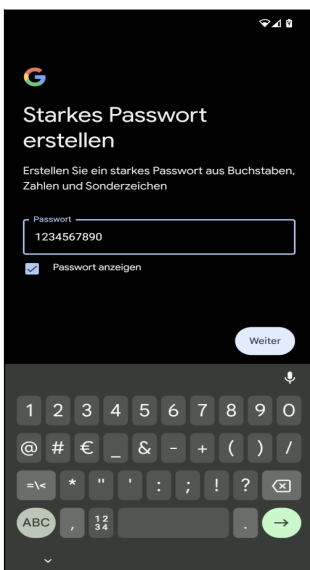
G

Starkes Passwort erstellen

Erstellen Sie ein starkes Passwort aus Buchstaben, Zahlen und Sonderzeichen

Passwort
1234567890

Passwort anzeigen

Weiter

1 2 3 4 5 6 7 8 9 0
@ # € _ & - + ( ) /
=\< * " ' : ; ! ?
ABC , 1 2 3 4 .